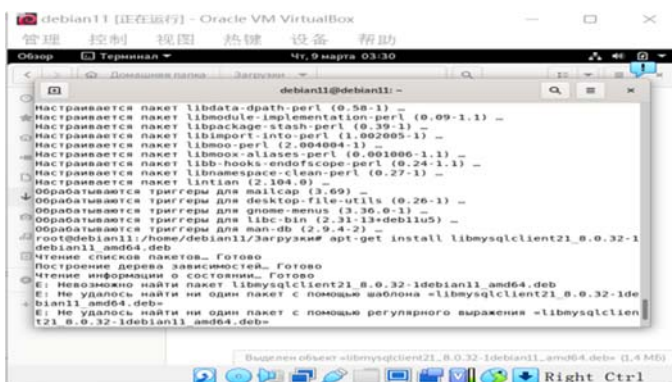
debian11 [正在运行] - Oracle VM VirtualBox

管理 控制 视图 热键 设备 帮助

Обзор Терминал ▾ Чт, 9 марта 03:30

Домашняя папка Загрузки

debian11@debian11: ~

Настраивается пакет libdata-dpath-perl (0.58-1) …
Настраивается пакет libmodule-implementation-perl (0.09-1.1) …
Настраивается пакет libpackage-stash-perl (0.39-1) …
Настраивается пакет libimport-into-perl (1.002005-1) …
Настраивается пакет libmoo-perl (2.004004-1) …
Настраивается пакет libmoox-aliases-perl (0.001006-1.1) …
Настраивается пакет libb-hooks-endofscope-perl (0.24-1.1) …
Настраивается пакет libnamespace-clean-perl (0.27-1) …
Настраивается пакет lintian (2.104.0) …
Обрабатываются триггеры для mailcap (3.69) …
Обрабатываются триггеры для desktop-file-utils (0.26-1) …
Обрабатываются триггеры для gnome-menus (3.36.0-1) …
Обрабатываются триггеры для libc-bin (2.31-13+deb11u5) …
Обрабатываются триггеры для man-db (2.9.4-2) …
root@debian11:/home/debian11/Загрузки# apt-get install libmysqlclient21_8.0.32-1debian11_amd64.deb
Чтение списков пакетов… Готово
Построение дерева зависимостей… Готово
Чтение информации о состоянии… Готово
E: Невозможно найти пакет libmysqlclient21_8.0.32-1debian11_amd64.deb
E: Не удалось найти ни один пакет с помощью шаблона «libmysqlclient21_8.0.32-1debian11_amd64.deb»
E: Не удалось найти ни один пакет с помощью регулярного выражения «libmysqlclient21_8.0.32-1debian11_amd64.deb»

Выделен объект «libmysqlclient21_8.0.32-1debian11_amd64.deb» (1,4 МБ)

Right Ctrl